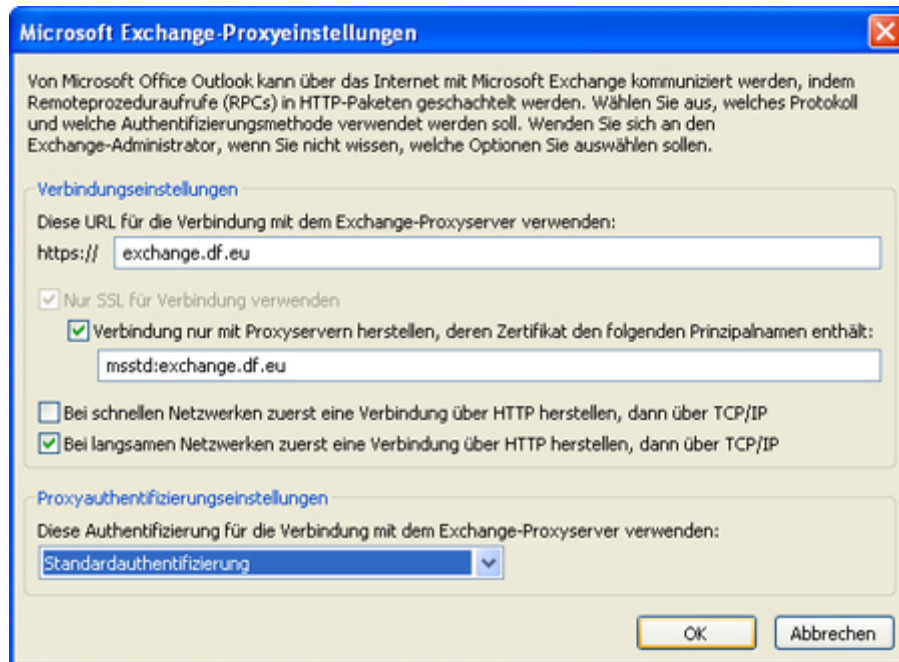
Microsoft Exchange-Proxyeinstellungen

Von Microsoft Office Outlook kann über das Internet mit Microsoft Exchange kommuniziert werden, indem Remoteprozeduraufrufe (RPCs) in HTTP-Paketen geschachtelt werden. Wählen Sie aus, welches Protokoll und welche Authentifizierungsmethode verwendet werden soll. Wenden Sie sich an den Exchange-Administrator, wenn Sie nicht wissen, welche Optionen Sie auswählen sollen.

Verbindungseinstellungen

Diese URL für die Verbindung mit dem Exchange-Proxyserver verwenden:

https:// exchange.df.eu

Nur SSL für Verbindung verwenden

Verbindung nur mit Proxyservern herstellen, deren Zertifikat den folgenden Prinzipalnamen enthält:

msstd:exchange.df.eu

Bei schnellen Netzwerken zuerst eine Verbindung über HTTP herstellen, dann über TCP/IP

Bei langsamen Netzwerken zuerst eine Verbindung über HTTP herstellen, dann über TCP/IP

Proxyauthentifizierungseinstellungen

Diese Authentifizierung für die Verbindung mit dem Exchange-Proxyserver verwenden:

Standardauthentifizierung

OK

Abbrechen